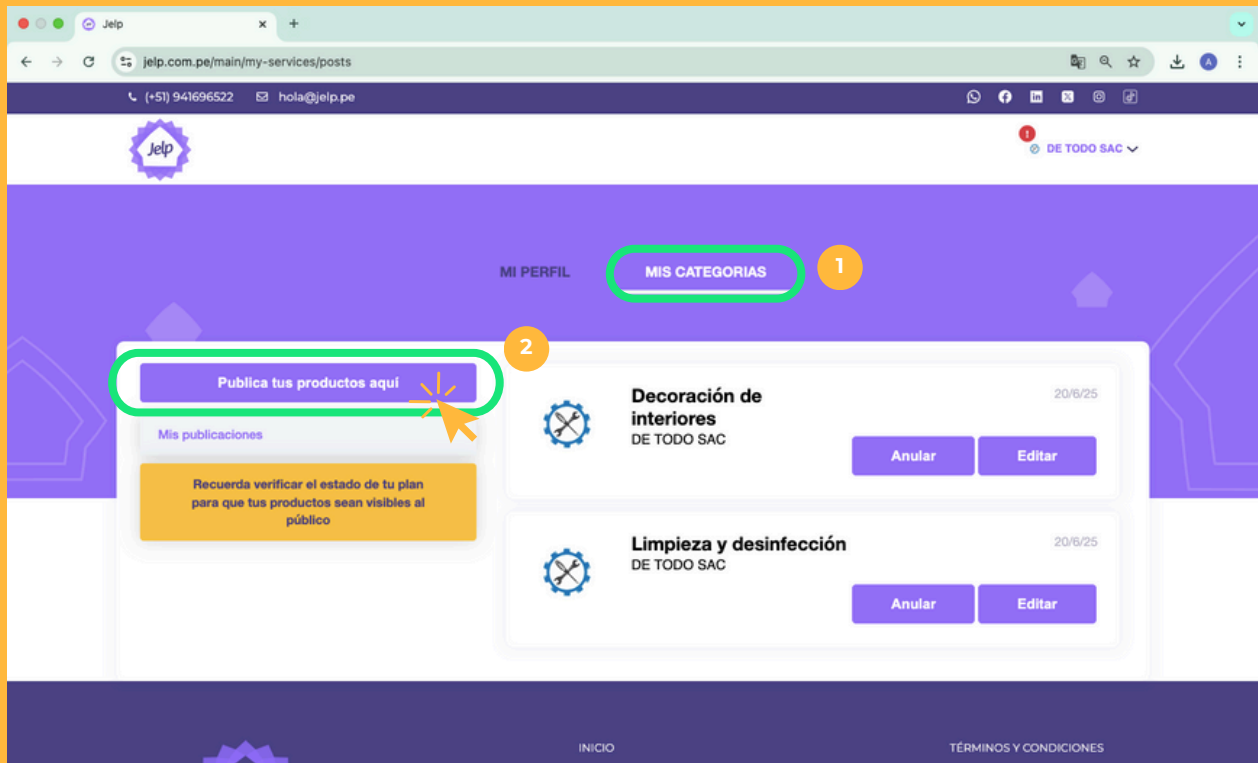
Jelp

jelp.com.pe/main/my-services/posts

(+51) 941696522 hola@jelp.pe

Jelp

DE TODO SAC

MI PERFIL

MIS CATEGORIAS

1

2

Publica tus productos aquí

Mis publicaciones

Recuerda verificar el estado de tu plan para que tus productos sean visibles al público

Decoración de interiores
DE TODO SAC
20/6/25
Anular
Editar

Limpieza y desinfección
DE TODO SAC
20/6/25
Anular
Editar

INICIO

TÉRMINOS Y CONDICIONES